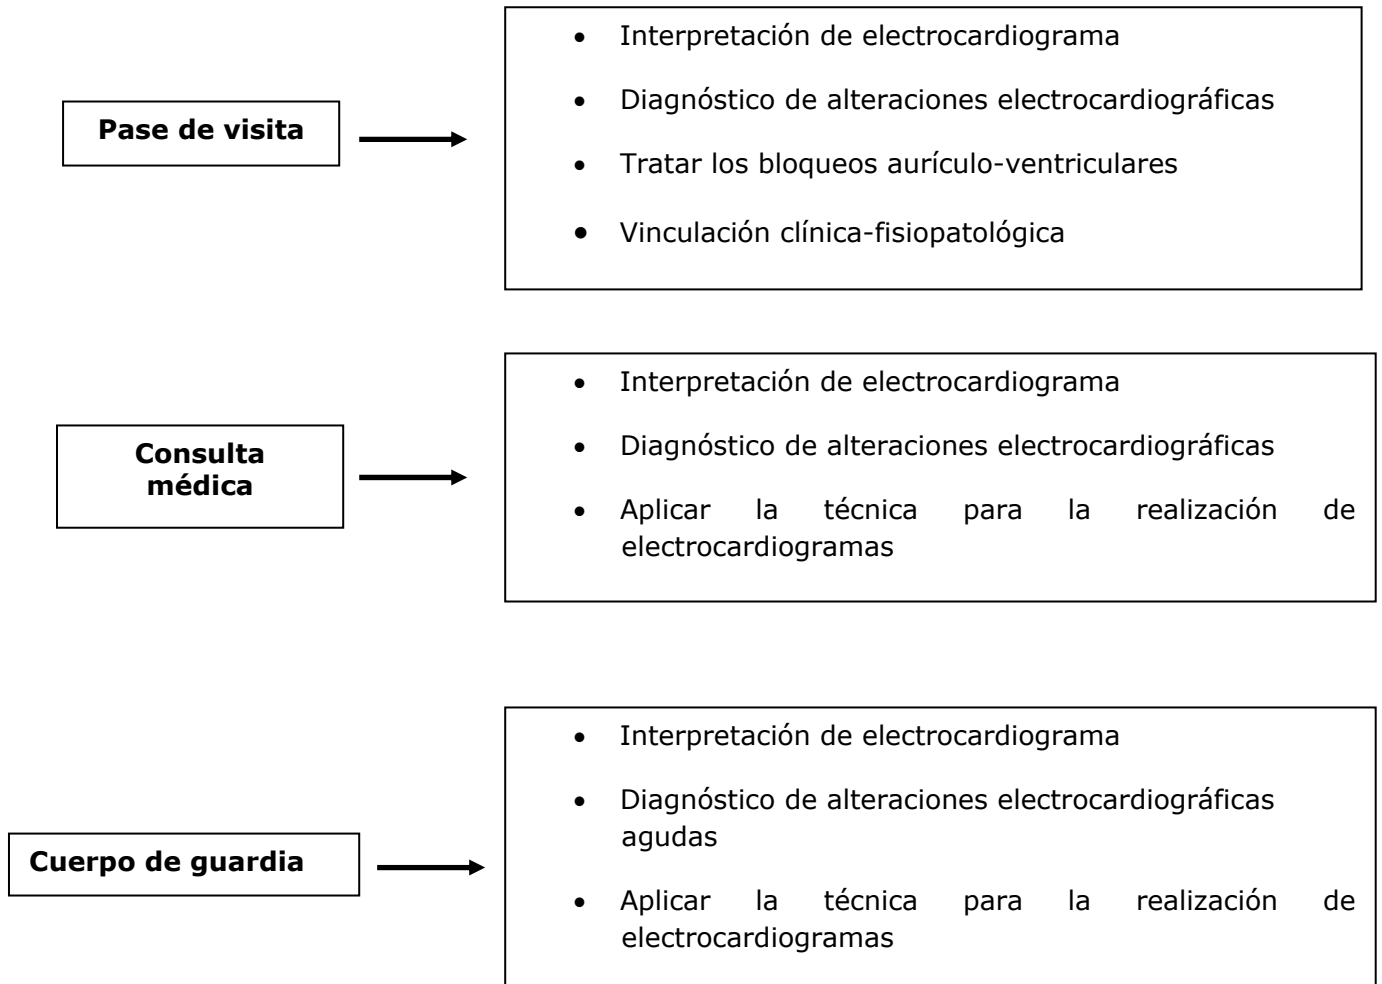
Pase de visita

- Interpretación de electrocardiograma
- Diagnóstico de alteraciones electrocardiográficas
- Tratar los bloqueos aurículo-ventriculares
- Vinculación clínica-fisiopatológica

Consulta médica

- Interpretación de electrocardiograma
- Diagnóstico de alteraciones electrocardiográficas
- Aplicar la técnica para la realización de electrocardiogramas

Cuerpo de guardia

- Interpretación de electrocardiograma
- Diagnóstico de alteraciones electrocardiográficas agudas
- Aplicar la técnica para la realización de electrocardiogramas